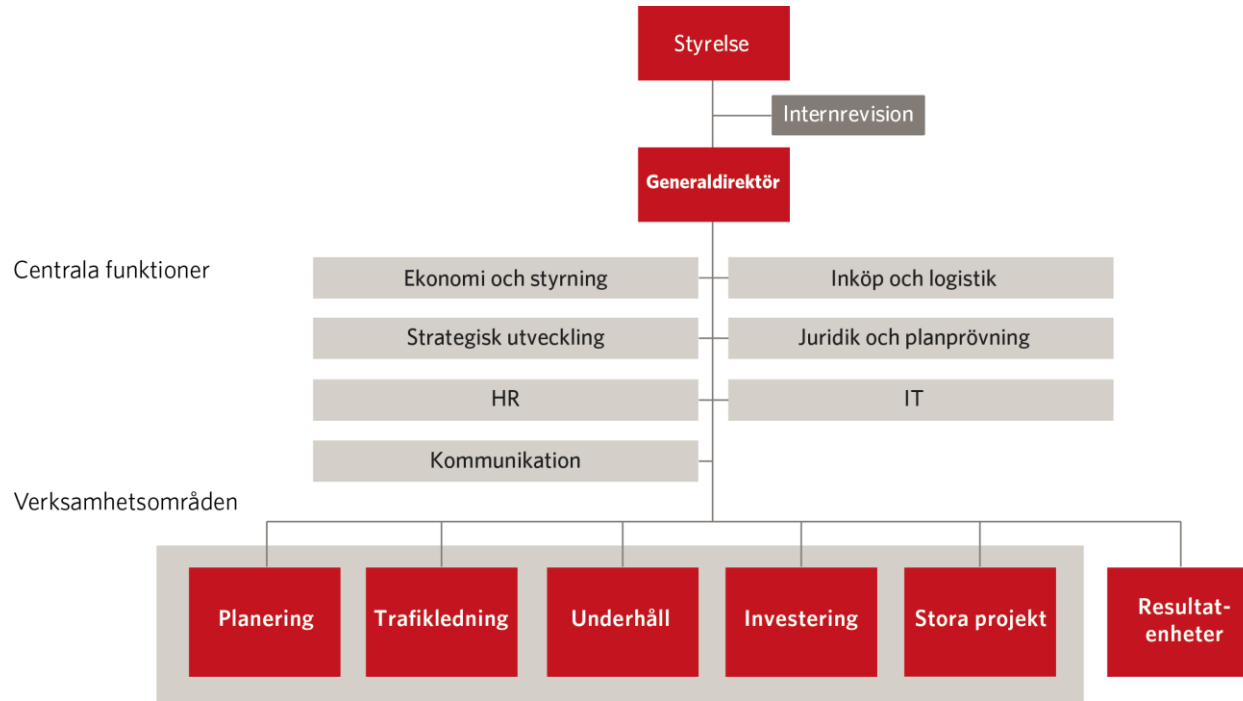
Styrelse

Internrevision

Generaldirektör

Centrala funktioner

Ekonomi och styrning

Inköp och logistik

Strategisk utveckling

Juridik och planprövning

HR

IT

Kommunikation

Verksamhetsområden

Planering

Trafikledning

Underhåll

Investering

Stora projekt

Resultatenheter